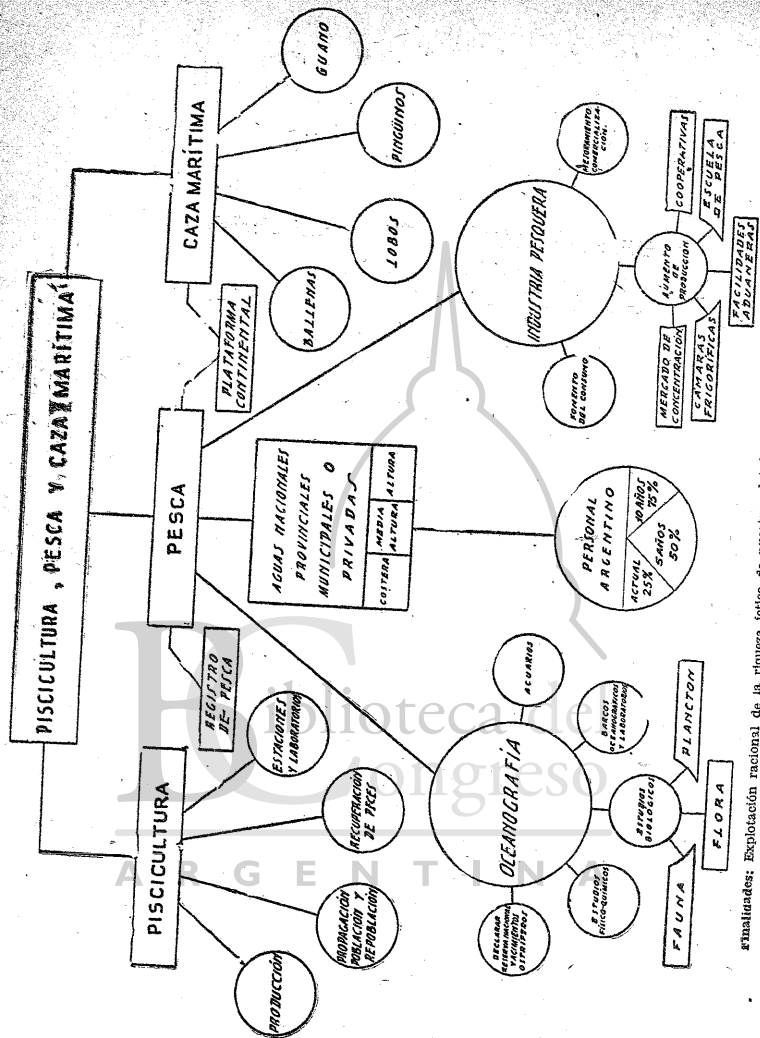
PISCICULTURA, PESCA Y CAZA MARÍTIMA

PISCICULTURA

PRODUCCIÓN

PROPAGACIÓN POBLACIÓN Y REPOBLACIÓN

RECUPERACIÓN DE PECES

ESTACIONES Y LABORATORIOS

REGISTRO DE PESCA

PESCA

PLATAFORMA CONTINENTAL

CAZA MARÍTIMA

BALLENAS

LOBOS

PINGÜINOS

GUANO

AGUAS NACIONALES PROVINCIALES MUNICIPALES O PRIVADAS

| COSTERA | MEDIA ALTURA | ALTURA |
|---|---|---|

PERSONAL ARGENTINO

ACTUAL 25%

5 AÑOS 50%

10 AÑOS 75%

OCEANOGRAFÍA

DECLARAR RESERVA NACIONAL YACIMIENTOS OSTRÍFEROS

ESTUDIOS FÍSICO-QUÍMICOS

ESTUDIOS BIOLÓGICOS

BARCOS OCEANOGRÁFICOS Y LABORATORIOS

ACUARIOS

FAUNA

FLORA

PLANCTON

INDUSTRIA PESQUERA

FOMENTO DEL CONSUMO

AUMENTO DE PRODUCCIÓN

MERCADO DE CONCENTRACIÓN

CÁMARAS FRIGORÍFICAS

FACILIDADES ADUANERAS

ESCUELA DE PESCA

COOPERATIVAS

REORDENAMIENTO COMERCIALIZACIÓN

Finalidades: Explotación racional de la riqueza íctica de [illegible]